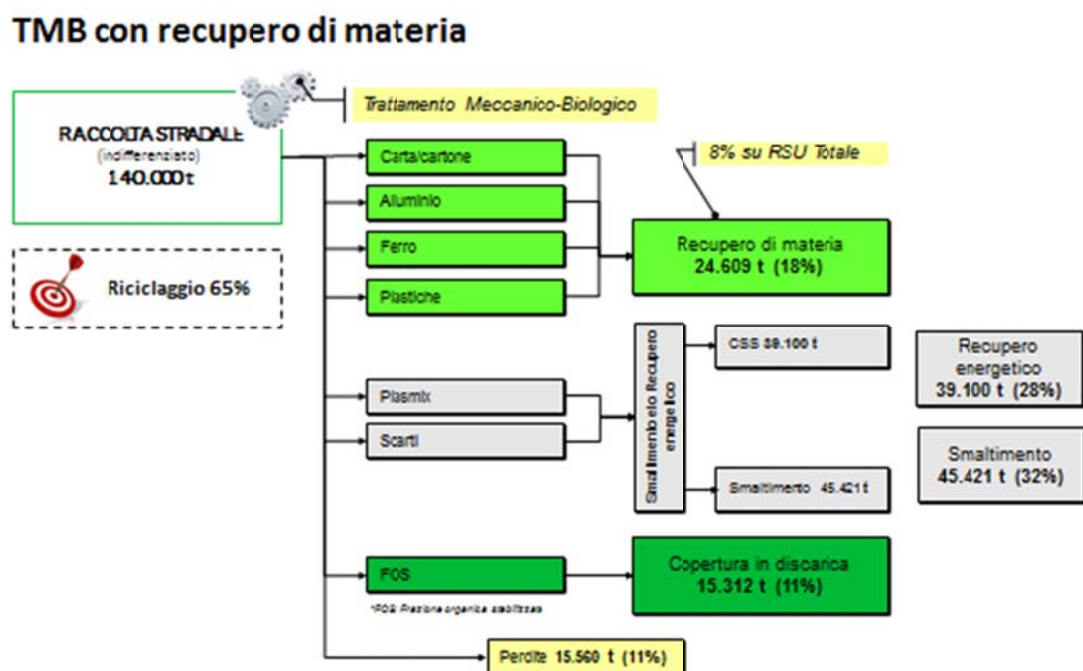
TMB con recupero di materia

Trattamento Meccanico-Biologico

RACCOLTA STRADALE
(indifferenziato)
140.000 t

Riciclaggio 65%

Carta/cartone

Alluminio

Ferro

Plastiche

8% su RSU Totale

Recupero di materia
24.609 t (18%)

Smaltimento e/o Recupero energetico

CSS 39.100 t

Recupero energetico
39.100 t (28%)

Plasmix

Scarti

Smaltimento 45.421 t

Smaltimento
45.421 t (32%)

FOS

*FOS Frazione organica stabilizzata

Copertura in discarica
15.312 t (11%)

Perdite 15.560 t (11%)